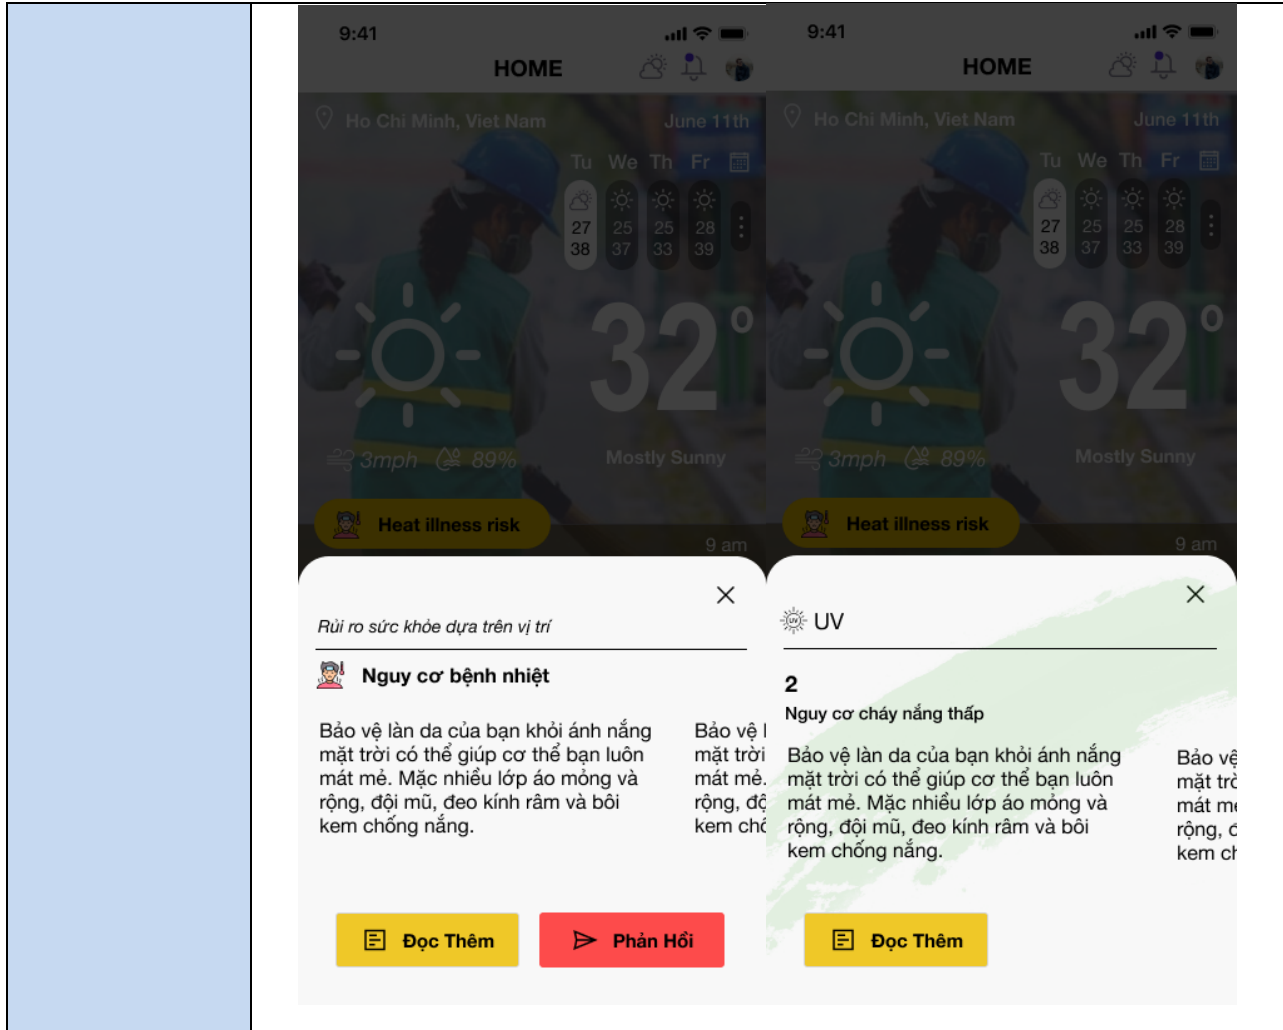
9:41

HOME

Ho Chi Minh, Viet Nam June 11th

Tu We Th Fr

27 38 | 25 37 | 25 33 | 28 39

32°

3mph 89%

Mostly Sunny

Heat illness risk

9 am

Rủi ro sức khỏe dựa trên vị trí

Nguy cơ bệnh nhiệt

Bảo vệ làn da của bạn khỏi ánh nắng mặt trời có thể giúp cơ thể bạn luôn mát mẻ. Mặc nhiều lớp áo mỏng và rộng, đội mũ, đeo kính râm và bôi kem chống nắng.

Bảo vệ l mặt trời mát mẻ. rộng, độ kem chố

Đọc Thêm

Phản Hồi

9:41

HOME

Ho Chi Minh, Viet Nam June 11th

Tu We Th Fr

27 38 | 25 37 | 25 33 | 28 39

32°

3mph 89%

Mostly Sunny

Heat illness risk

9 am

UV

2

Nguy cơ cháy nắng thấp

Bảo vệ làn da của bạn khỏi ánh nắng mặt trời có thể giúp cơ thể bạn luôn mát mẻ. Mặc nhiều lớp áo mỏng và rộng, đội mũ, đeo kính râm và bôi kem chống nắng.

Bảo vệ mặt trờ mát mẻ rộng, đ kem ch

Đọc Thêm